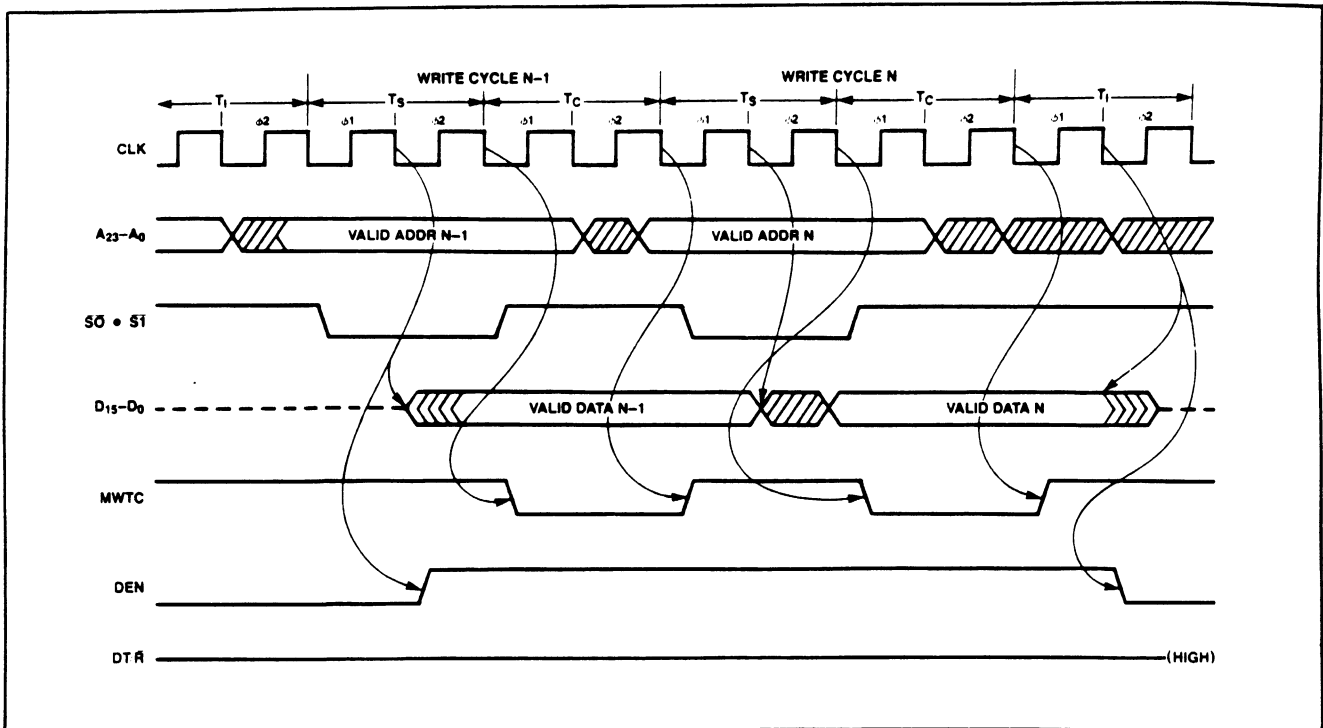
WRITE CYCLE N-1

WRITE CYCLE N

$T_I$

$T_S$

$T_C$

$T_S$

$T_C$

$T_I$

$\phi2$

$\phi1$

$\phi2$

$\phi1$

$\phi2$

$\phi1$

$\phi2$

$\phi1$

$\phi2$

$\phi1$

$\phi2$

CLK

$A_{23}-A_0$

VALID ADDR N-1

VALID ADDR N

$\overline{S0} \bullet \overline{S1}$

$D_{15}-D_0$

VALID DATA N-1

VALID DATA N

MWTC

DEN

DT $\overline{R}$

(HIGH)